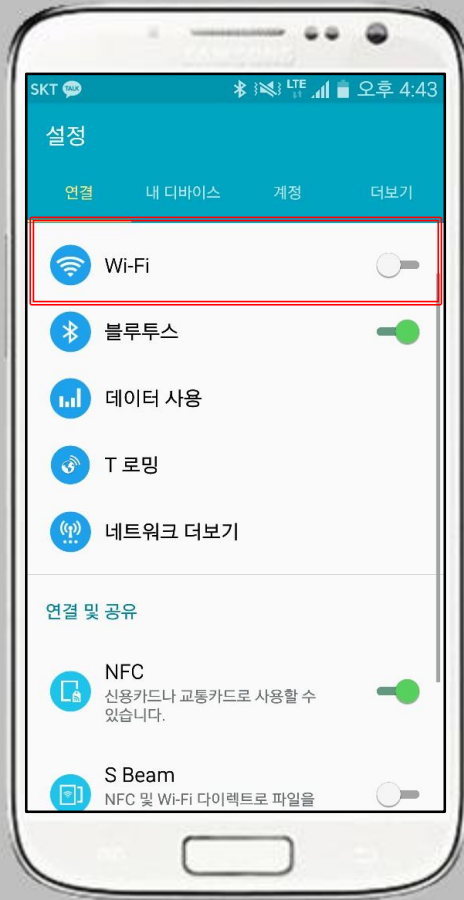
SKT TALK LTE 오후 4:43

설정

연결 내 디바이스 계정 더보기

Wi-Fi

블루투스

데이터 사용

T 로밍

네트워크 더보기

연결 및 공유

NFC
신용카드나 교통카드로 사용할 수 있습니다.

S Beam
NFC 및 Wi-Fi 다이렉트로 파일을